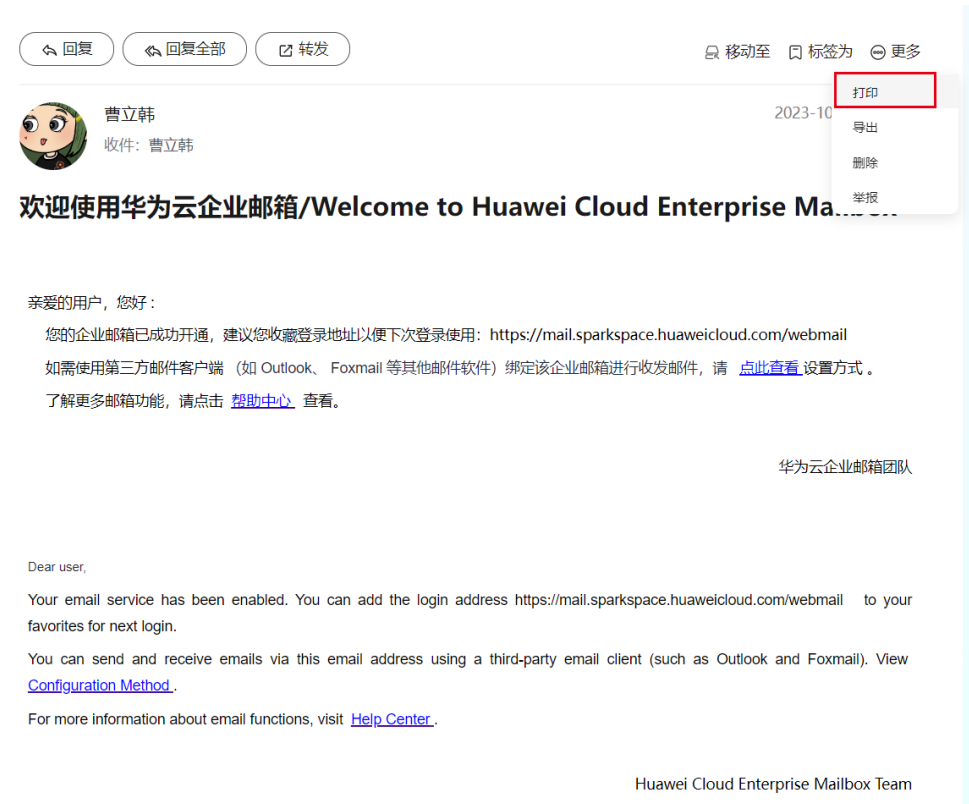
回复 回复全部 转发

移动至 标签为 更多

打印
导出
删除
举报

曹立韩
收件：曹立韩

2023-10

欢迎使用华为云企业邮箱/Welcome to Huawei Cloud Enterprise Ma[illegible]

亲爱的用户，您好：

您的企业邮箱已成功开通，建议您收藏登录地址以便下次登录使用：https://mail.sparkspace.huaweicloud.com/webmail

如需使用第三方邮件客户端（如 Outlook、Foxmail 等其他邮件软件）绑定该企业邮箱进行收发邮件，请 点此查看 设置方式 。

了解更多邮箱功能，请点击 帮助中心 查看。

华为云企业邮箱团队

Dear user,

Your email service has been enabled. You can add the login address https://mail.sparkspace.huaweicloud.com/webmail to your favorites for next login.

You can send and receive emails via this email address using a third-party email client (such as Outlook and Foxmail). View Configuration Method .

For more information about email functions, visit Help Center .

Huawei Cloud Enterprise Mailbox Team